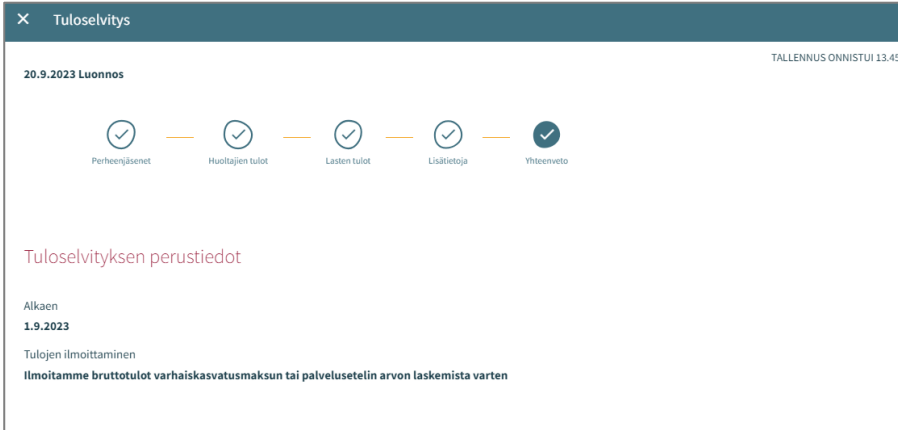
✕ Tuloselvitys

TALLENNUS ONNISTUI 13.45

20.9.2023 Luonnos

Perheenjäsenet

Huoltajien tulot

Lasten tulot

Lisätietoja

Yhteenveto

Tuloselvityksen perustiedot

Alkaen
1.9.2023

Tulojen ilmoittaminen
Ilmoitamme bruttotulot varhaiskasvatusmaksun tai palvelusetelin arvon laskemista varten